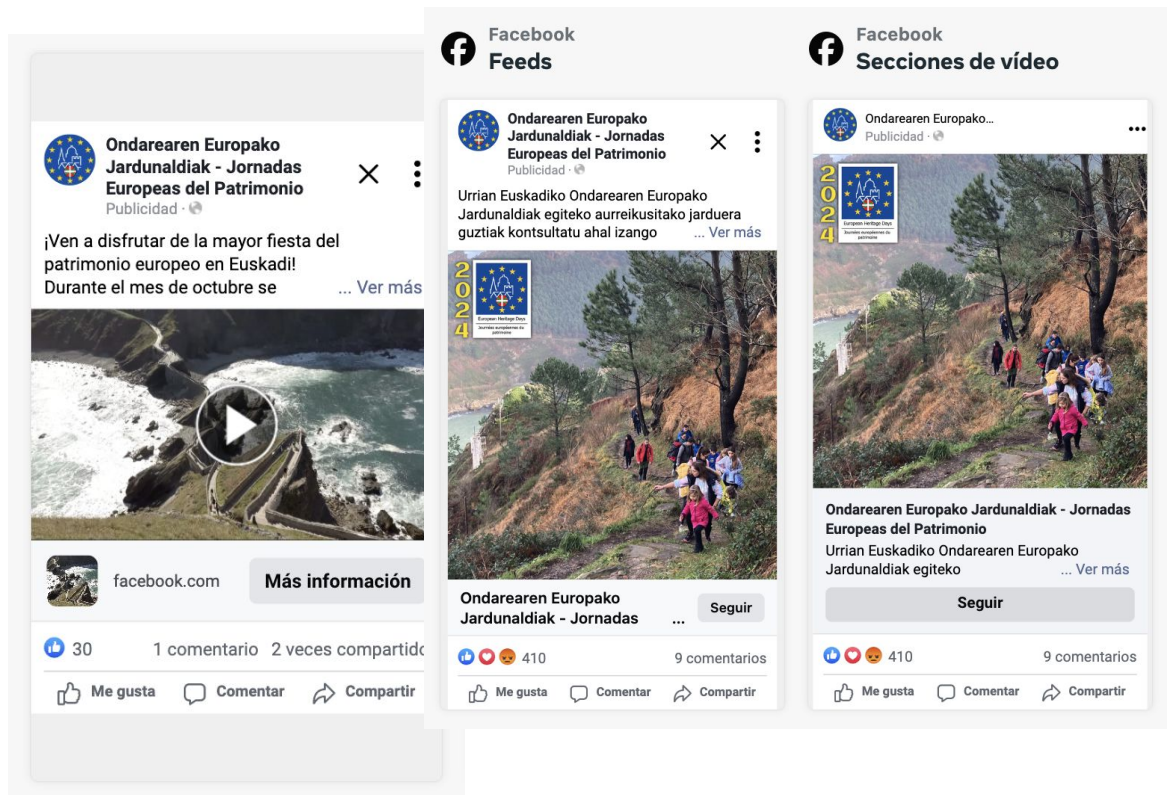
Ondarearen Europako Jardunaldiak - Jornadas Europeas del Patrimonio
Publicidad ·

¡Ven a disfrutar de la mayor fiesta del patrimonio europeo en Euskadi! Durante el mes de octubre se ... Ver más

facebook.com
Más información

30
1 comentario 2 veces compartido
Me gusta Comentar Compartir

Facebook
Feeds

Ondarearen Europako Jardunaldiak - Jornadas Europeas del Patrimonio
Publicidad ·

Urrian Euskadiko Ondarearen Europako Jardunaldiak egiteko aurreikusitako jarduera guztiak kontsultatu ahal izango ... Ver más

2024
European Heritage Days
Journées européennes du patrimoine

Ondarearen Europako Jardunaldiak - Jornadas ...
Seguir

410
9 comentarios
Me gusta Comentar Compartir

Facebook
Secciones de vídeo

Ondarearen Europako...
Publicidad ·

2024
European Heritage Days
Journées européennes du patrimoine

Ondarearen Europako Jardunaldiak - Jornadas Europeas del Patrimonio
Urrian Euskadiko Ondarearen Europako Jardunaldiak egiteko ... Ver más
Seguir

410
9 comentarios
Me gusta Comentar Compartir